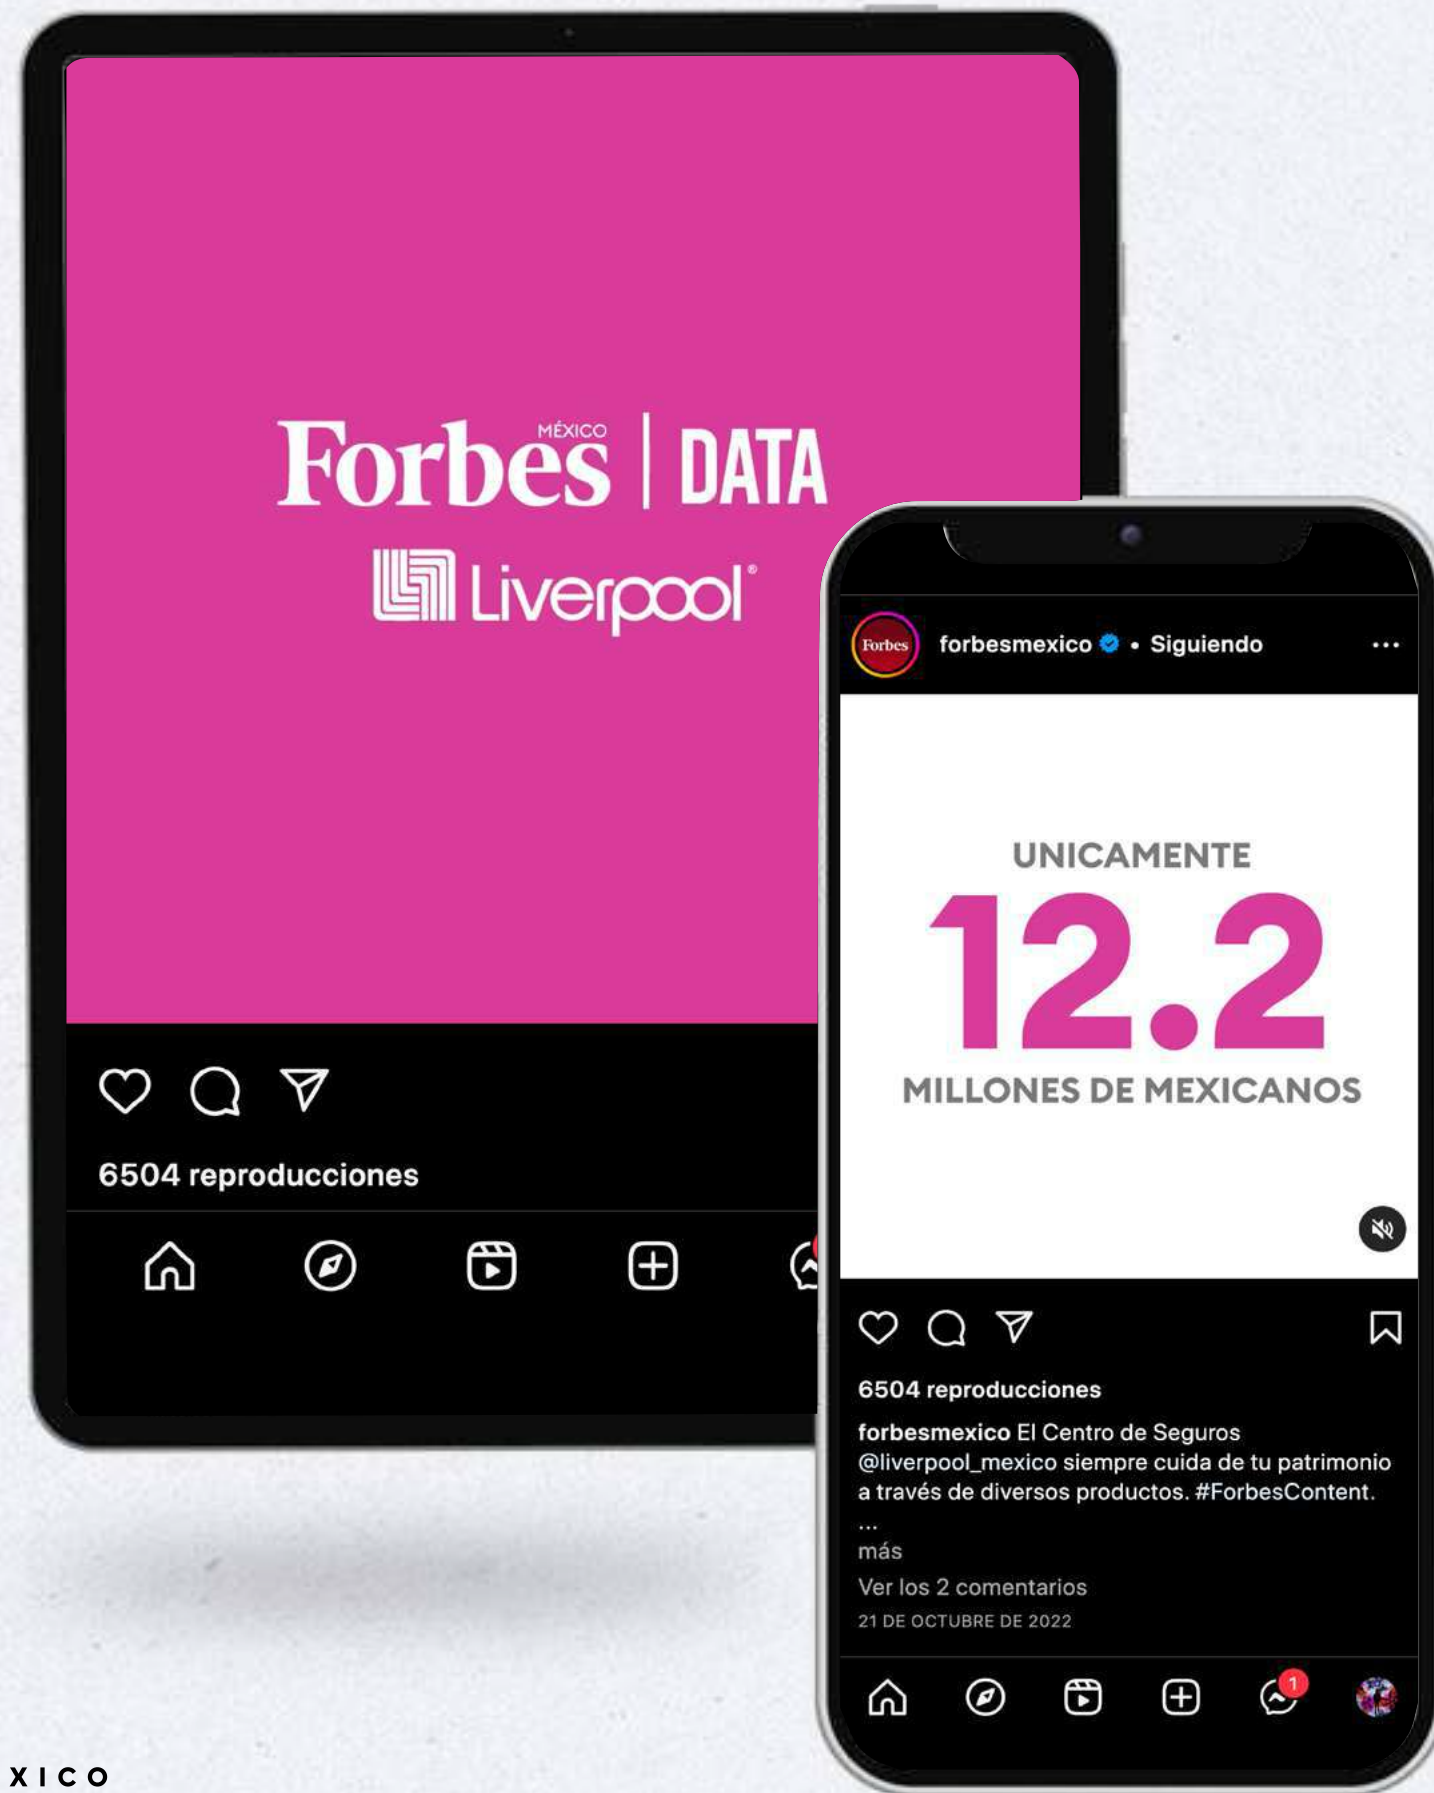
Forbes MÉXICO | DATA

Liverpool®

6504 reproducciones

Forbes

forbesmexico • Siguiendo

UNICAMENTE

12.2

MILLONES DE MEXICANOS

6504 reproducciones

forbesmexico El Centro de Seguros @liverpool_mexico siempre cuida de tu patrimonio a través de diversos productos. #ForbesContent.

...
más

Ver los 2 comentarios

21 DE OCTUBRE DE 2022

1

XICO